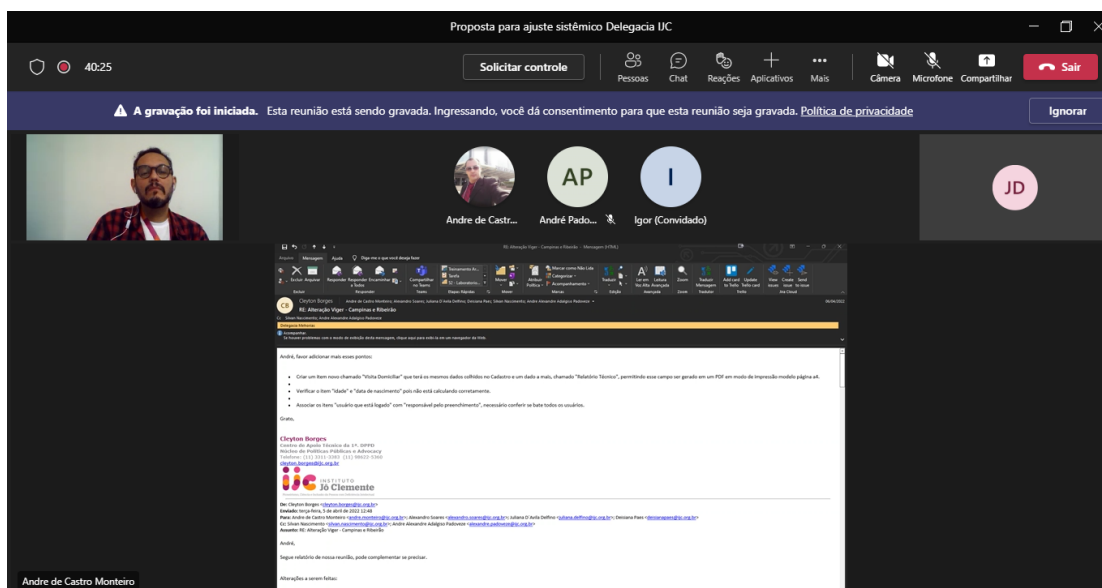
Proposta para ajuste sistêmico Delegacia IJC

40:25

Solicitar controle

Pessoas Chat Reações Aplicativos Mais Câmera Microfone Compartilhar Sair

A gravação foi iniciada. Esta reunião está sendo gravada. Ingressando, você dá consentimento para que esta reunião seja gravada. Política de privacidade

Ignorar

AP

I

JD

Andre de Castr... André Pado... Igor (Convidado)

RE: Alteração Viger - Campinas e Ribeirão - Mensagem (HTML)

Arquivo Mensagem Ajuda Diga-me o que você deseja fazer

Clayton Borges

RE: Alteração Viger - Campinas e Ribeirão

Delegacia Melhoria

André, favor adicionar mais esses pontos:

Criar um item novo chamado "Visita Domiciliar" que terá os mesmos dados colhidos no Cadastro e um dado a mais, chamado "Relatório Técnico", permitindo esse campo ser gerado em um PDF em modo de impressão modelo página A4.

Verificar o item "idade" e "data de nascimento" pois não está calculando corretamente.

Associar os itens "usuário que está logado" com "responsável pelo preenchimento", necessário conferir se bate todos os usuários.

Grato,

Cleyton Borges
Centro de Apoio Técnico da 1ª. DPPD
Núcleo de Políticas Públicas e Advocacy

IJC INSTITUTO Jô Clemente

De: Cleyton Borges
Enviado: terça-feira, 5 de abril de 2022 12:48
Assunto: RE: Alteração Viger - Campinas e Ribeirão

André,

Segue relatório de nossa reunião, pode complementar se precisar.

Alterações a serem feitas:

Andre de Castro Monteiro